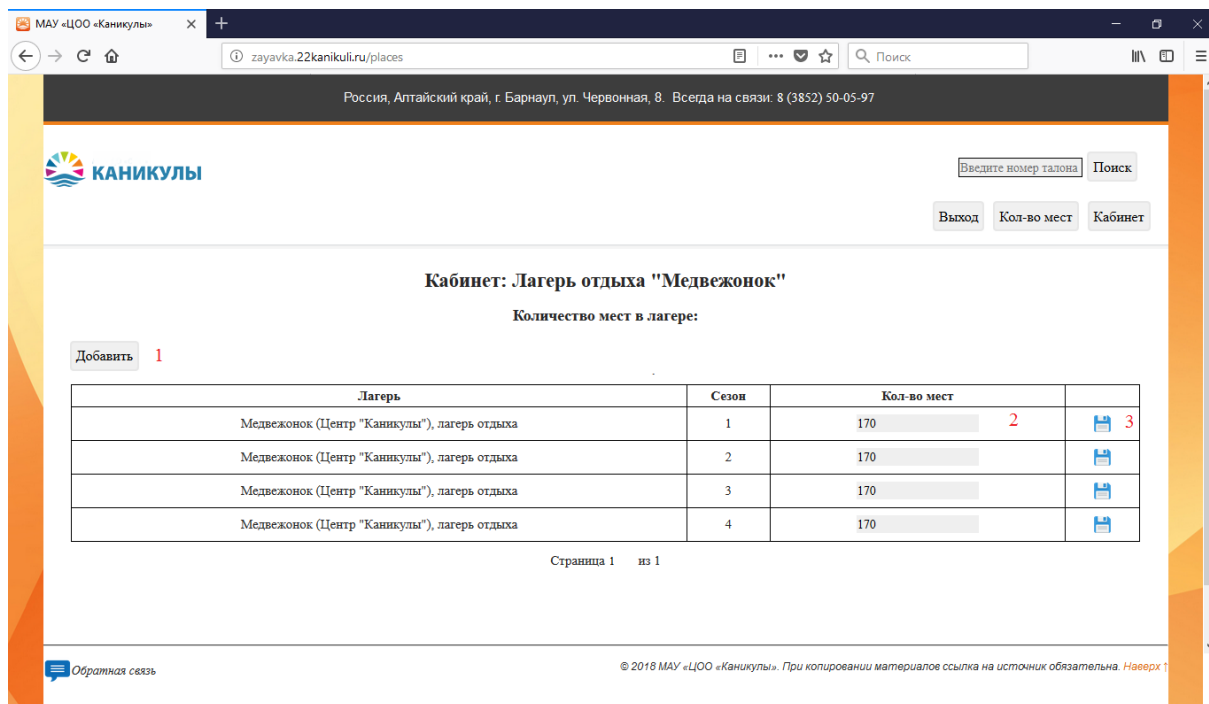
МАУ «ЦОО «Каникулы» ×

zayavka.22kanikuli.ru/places

Поиск

Россия, Алтайский край, г. Барнаул, ул. Червонная, 8. Всегда на связи: 8 (3852) 50-05-97

КАНИКУЛЫ

Введите номер талона Поиск

Выход Кол-во мест Кабинет

Кабинет: Лагерь отдыха "Медвежонок"

Количество мест в лагере:

Добавить 1

| Лагерь | Сезон | Кол-во мест | |
|---|---|---|---|
| Медвежонок (Центр "Каникулы"), лагерь отдыха | 1 | 170 2 | 3 |
| Медвежонок (Центр "Каникулы"), лагерь отдыха | 2 | 170 | |
| Медвежонок (Центр "Каникулы"), лагерь отдыха | 3 | 170 | |
| Медвежонок (Центр "Каникулы"), лагерь отдыха | 4 | 170 | |

Страница 1 из 1

Обратная связь

© 2018 МАУ «ЦОО «Каникулы». При копировании материалов ссылка на источник обязательна. Наверх ↑